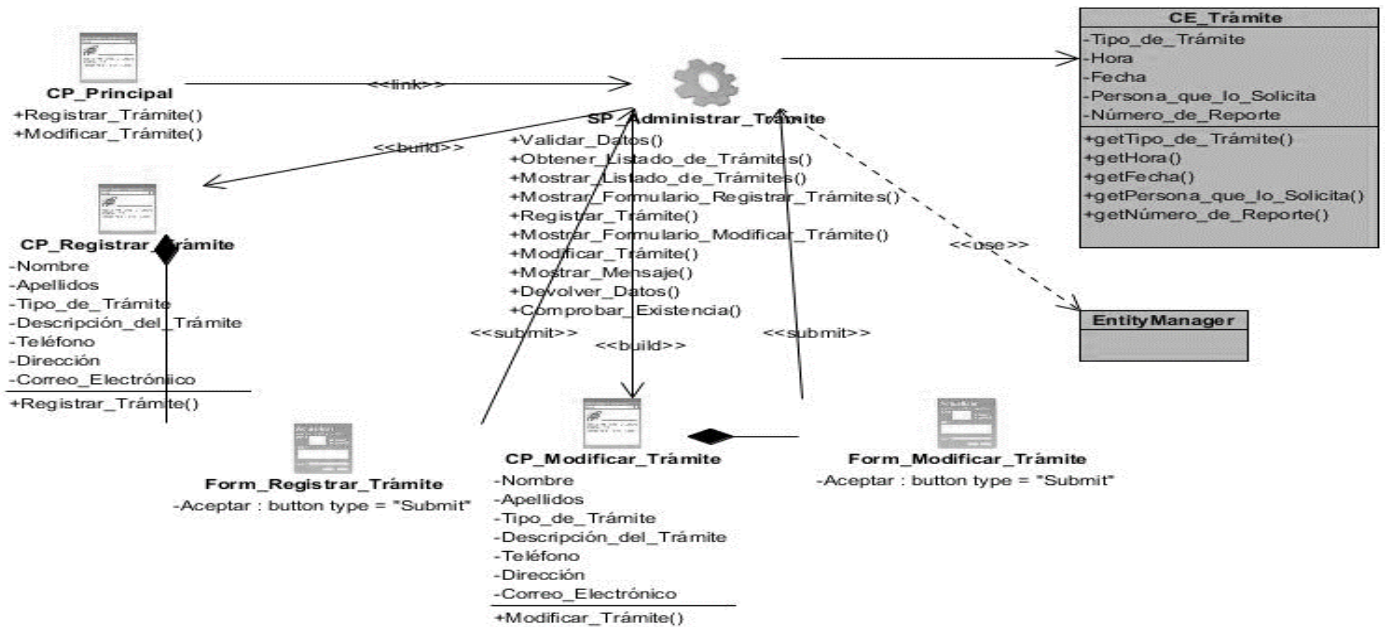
CP_Principal
+Registrar_Trámite()
+Modificar_Trámite()

<<link>>

SP_Administrar_Trámite
+Validar_Datos()
+Obtener_Listado_de_Trámites()
+Mostrar_Listado_de_Trámites()
+Mostrar_Formulario_Registrar_Trámites()
+Registrar_Trámite()
+Mostrar_Formulario_Modificar_Trámite()
+Modificar_Trámite()
+Mostrar_Mensaje()
+Devolver_Datos()
+Comprobar_Existencia()

CE_Trámite
-Tipo_de_Trámite
-Hora
-Fecha
-Persona_que_lo_Solicita
-Número_de_Reporte
+getTipo_de_Trámite()
+getHora()
+getFecha()
+getPersona_que_lo_Solicita()
+getNúmero_de_Reporte()

<<build>>

CP_Registrar_Trámite
-Nombre
-Apellidos
-Tipo_de_Trámite
-Descripción_del_Trámite
-Teléfono
-Dirección
-Correo_Electrónico
+Registrar_Trámite()

<<use>>

EntityManager

<<submit>>
<<build>>
<<submit>>

Form_Registrar_Trámite
-Aceptar : button type = "Submit"

CP_Modificar_Trámite
-Nombre
-Apellidos
-Tipo_de_Trámite
-Descripción_del_Trámite
-Teléfono
-Dirección
-Correo_Electrónico
+Modificar_Trámite()

Form_Modificar_Trámite
-Aceptar : button type = "Submit"